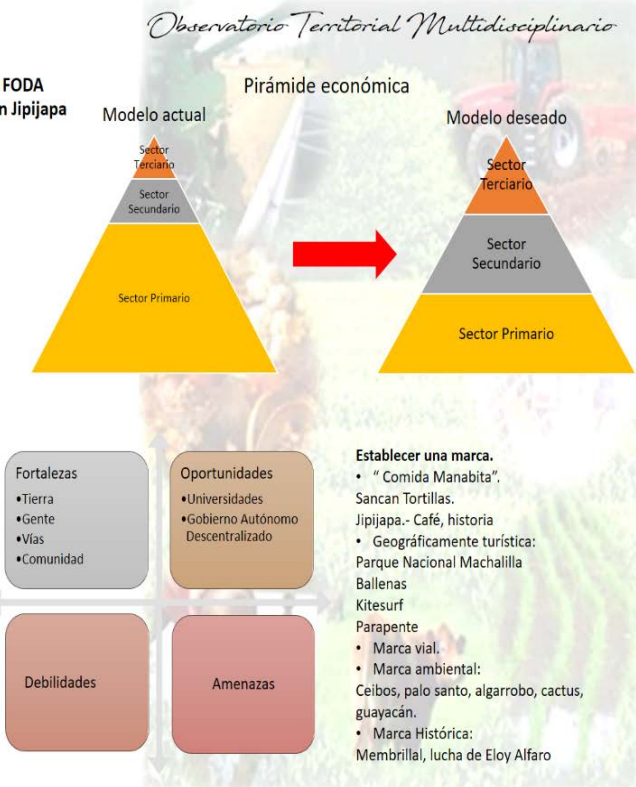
Observatorio Territorial Multidisciplinario

FODA
n Jipijapa

Pirámide económica

Modelo actual

Sector Terciario

Sector Secundario

Sector Primario

Modelo deseado

Sector Terciario

Sector Secundario

Sector Primario

Fortalezas
•Tierra
•Gente
•Vías
•Comunidad

Oportunidades
•Universidades
•Gobierno Autónomo Descentralizado

Debilidades

Amenazas

Establecer una marca.
• " Comida Manabita".
Sancan Tortillas.
Jipijapa.- Café, historia
• Geográficamente turística:
Parque Nacional Machalilla
Ballenas
Kitesurf
Parapente
• Marca vial.
• Marca ambiental:
Ceibos, palo santo, algarrobo, cactus, guayacán.
• Marca Histórica:
Membrillal, lucha de Eloy Alfaro